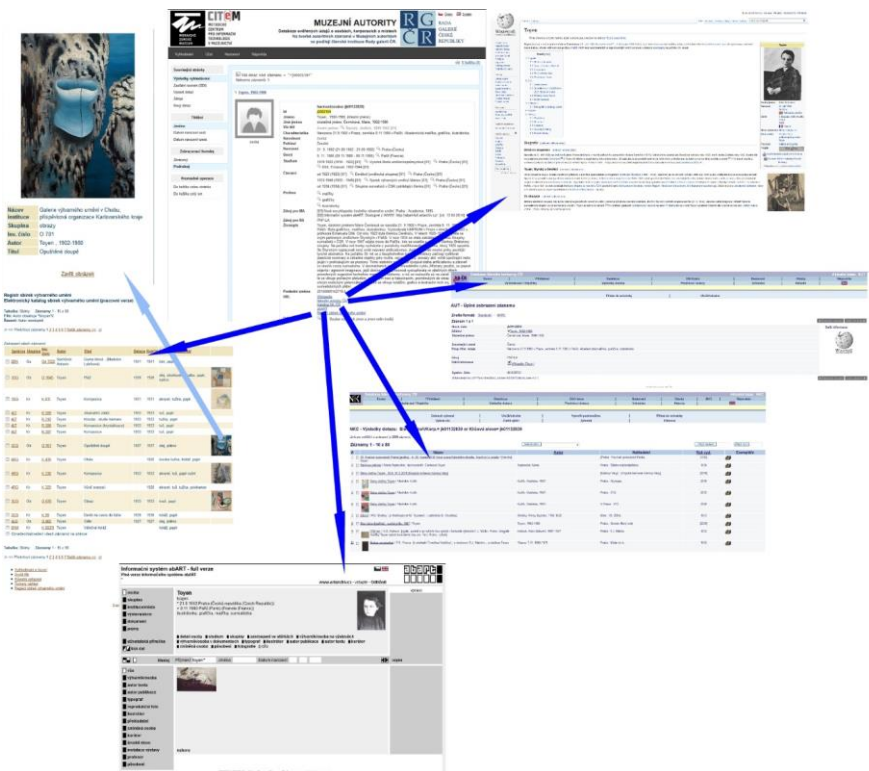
CITeM

MUZEJNÍ AUTORITY

Databáze osobních jmen, korporací a událostí na bázi autorit národní knihovny

RG ČR

Název: Galerie výtvarného umění v Chebu
Instituce: příspěvková organizace Karlovarského kraje
Skupina: obrazy
Inv. číslo: O 731
Autor: Toyen , 1902-1980
Titul: Opuštěné doupě

Zavřít okno

Regionální sbírka výtvarného umění

Toyen

AUT - Úplné zobrazení záznamu

NKC - Výsledky hledání

Záznamy 1 - 10 z 89

Informační systém abART - full verze

Toyen
* 21.9.1902 Praha
+ 9.11.1980 Paříž
Toyen

Toyen

Opuštěné doupě